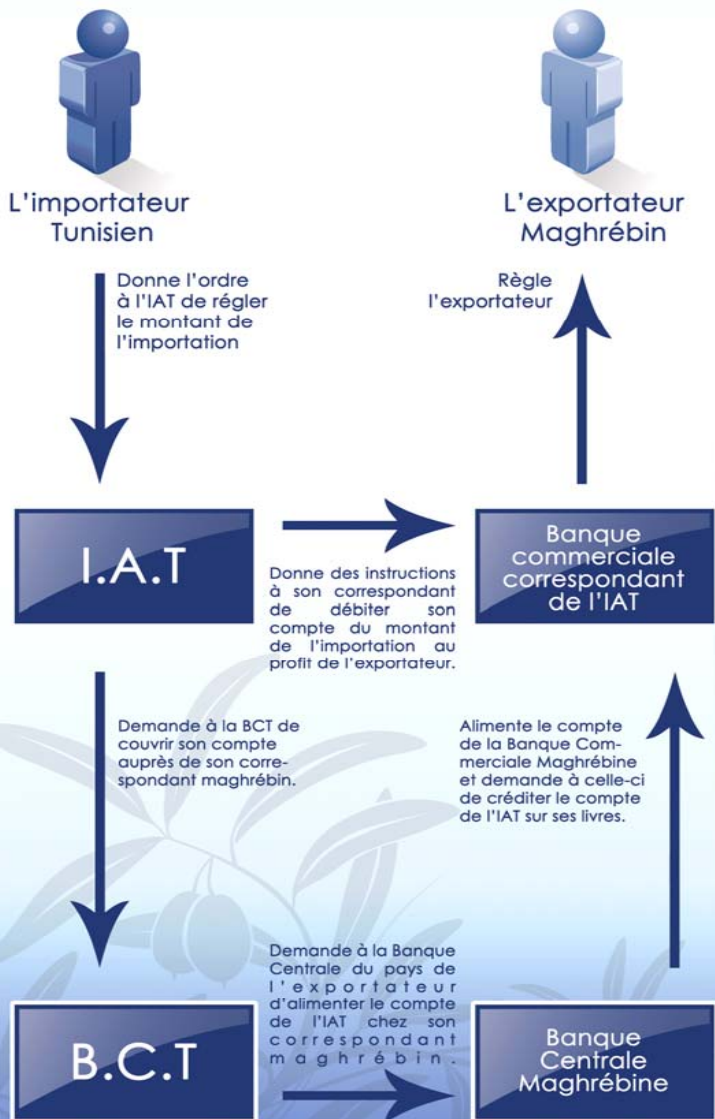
L'importateur Tunisien

L'exportateur Maghrébin

Donne l'ordre à l'IAT de régler le montant de l'importation

Règle l'exportateur

I.A.T

Banque commerciale correspondant de l'IAT

Donne des instructions à son correspondant de débiter son compte du montant de l'importation au profit de l'exportateur.

Demande à la BCT de couvrir son compte auprès de son correspondant maghrébin.

Alimente le compte de la Banque Commerciale Maghrébine et demande à celle-ci de créditer le compte de l'IAT sur ses livres.

Demande à la Banque Centrale du pays de l'exportateur d'alimenter le compte de l'IAT chez son correspondant maghrébin.

B.C.T

Banque Centrale Maghrébine